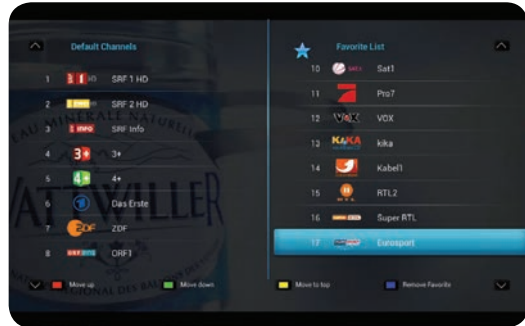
Default Channels

1 SRF 1 HD
2 SRF 2 HD
3 SRF info
4 3+
5 4+
6 Das Erste
7 ZDF
8 ORF1

Favorite List

10 Sat1
11 Pro7
12 VOX
13 kika
14 Kabel1
15 RTL2
16 Super RTL
17 Eurosport

Move up
Move down
Move to top
Remove Favorite